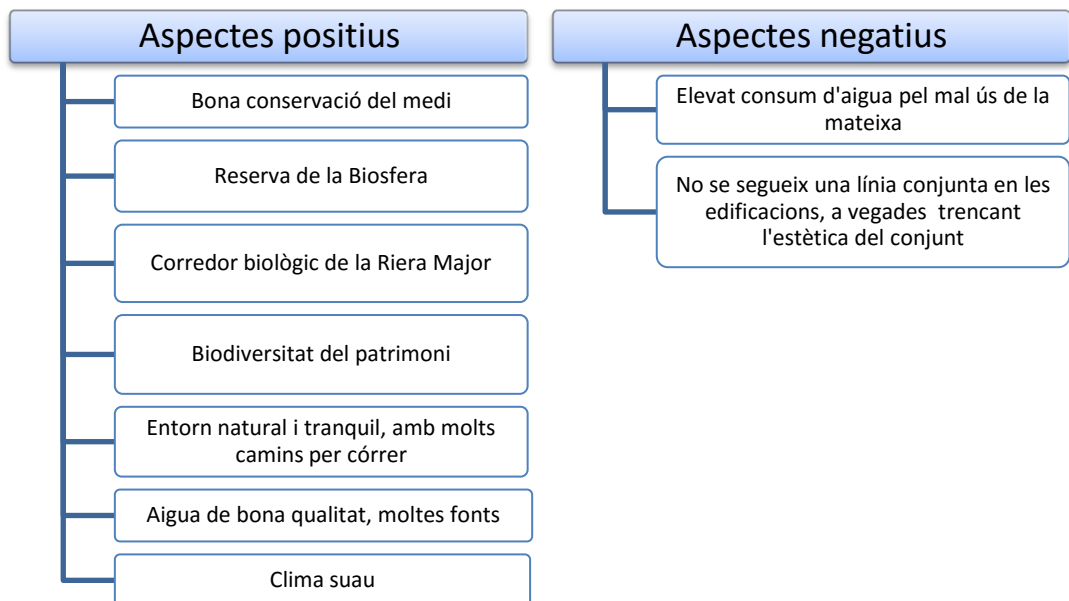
Aspectes positius

Bona conservació del medi

Reserva de la Biosfera

Corredor biològic de la Riera Major

Biodiversitat del patrimoni

Entorn natural i tranquil, amb molts camins per córrer

Aigua de bona qualitat, moltes fonts

Clima suau

Aspectes negatius

Elevat consum d'aigua pel mal ús de la mateixa

No se segueix una línia conjunta en les edificacions, a vegades trencant l'estètica del conjunt